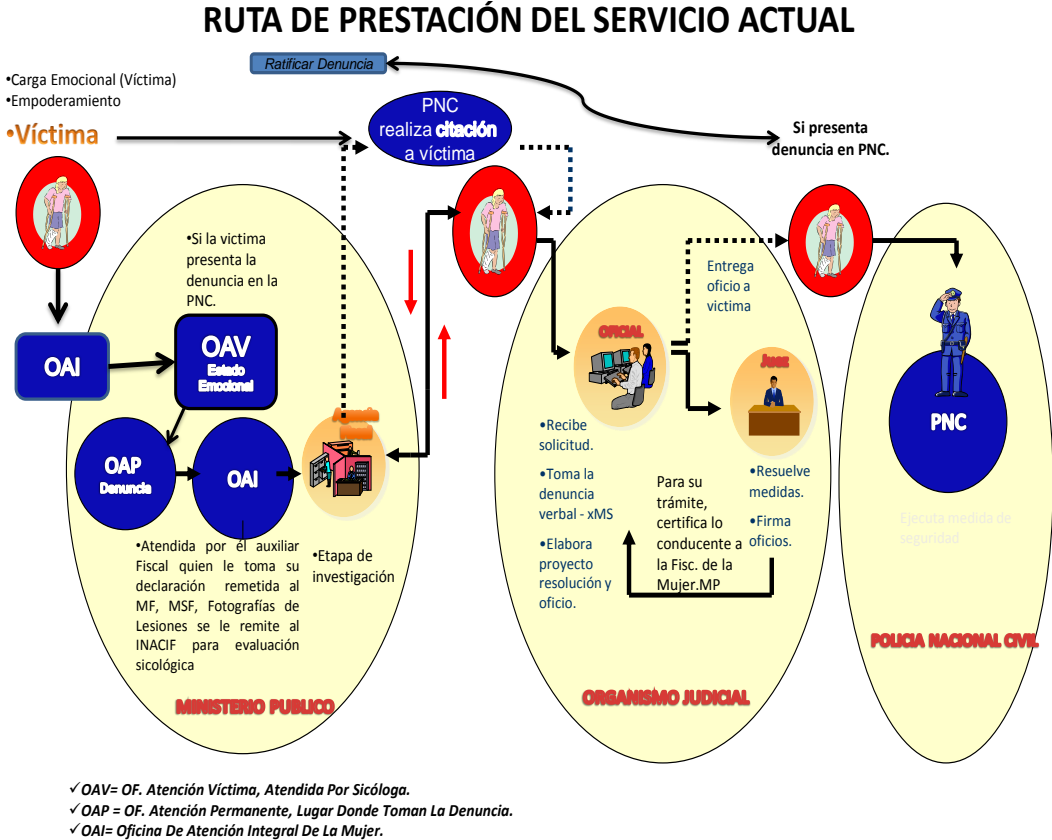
RUTA DE PRESTACIÓN DEL SERVICIO ACTUAL

Ratificar Denuncia

•Carga Emocional (Víctima)
•Empoderamiento

•Víctima

PNC realiza citación a víctima

Si presenta denuncia en PNC.

•Si la victima presenta la denuncia en la PNC.

OAI

OAV
Estado Emocional

OAP
Denuncia

OAI

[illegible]

•Atendida por el auxiliar Fiscal quien le toma su declaración remetida al MF, MSF, Fotografías de Lesiones se le remite al INACIF para evaluación sicológica

•Etapa de investigación

MINISTERIO PUBLICO

Entrega oficio a victima

OFICIAL

Juez

•Recibe solicitud.

•Toma la denuncia verbal - xMS

•Elabora proyecto resolución y oficio.

Para su trámite, certifica lo conducente a la Fisc. de la Mujer.MP

•Resuelve medidas.

•Firma oficios.

ORGANISMO JUDICIAL

PNC

Ejecuta medida de seguridad

POLICIA NACIONAL CIVIL

✓OAV= OF. Atención Víctima, Atendida Por Sicóloga.
✓OAP = OF. Atención Permanente, Lugar Donde Toman La Denuncia.
✓OAI= Oficina De Atención Integral De La Mujer.